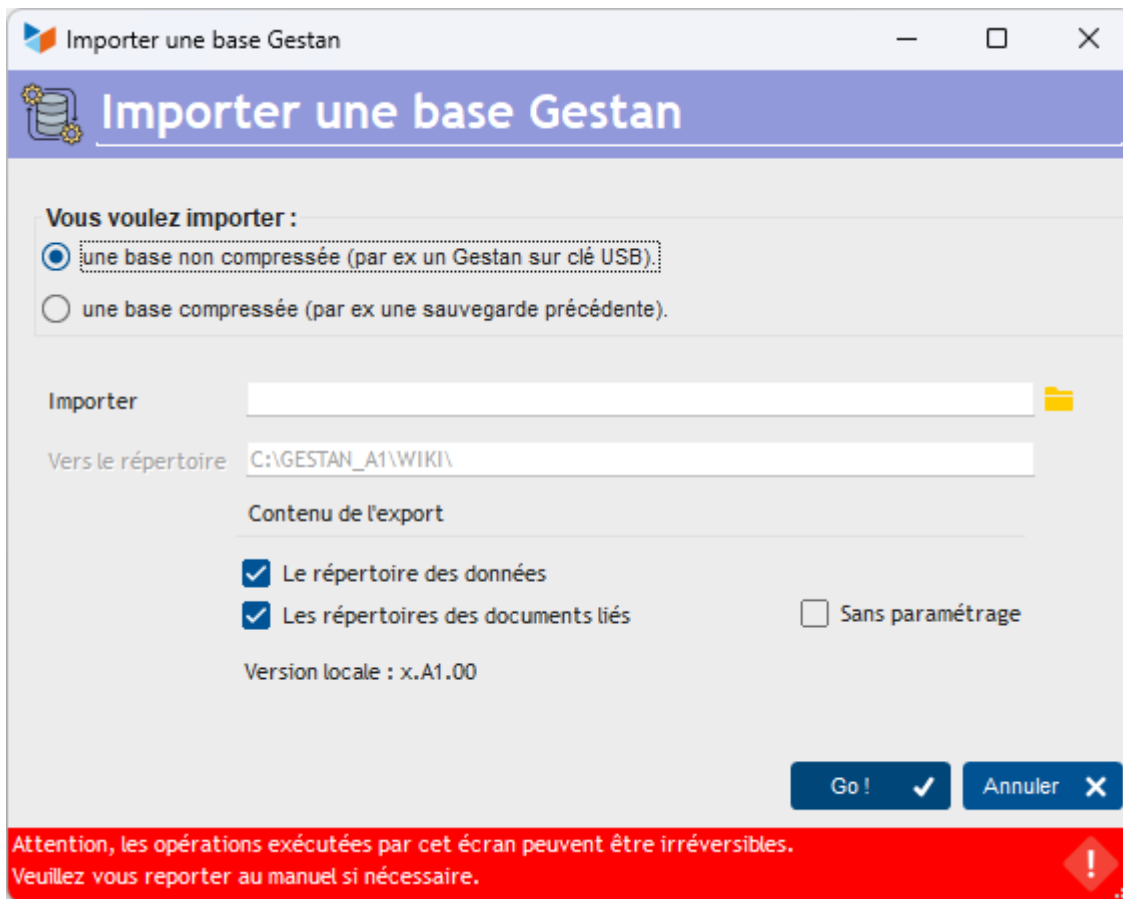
Importer une base Gestan

Importer une base Gestan

Vous voulez importer :

une base non compressée (par ex un Gestan sur clé USB).

une base compressée (par ex une sauvegarde précédente).

Importer

Vers le répertoire C:\GESTAN_A1\WIKI\

Contenu de l'export

Le répertoire des données

Les répertoires des documents liés

Sans paramétrage

Version locale : x.A1.00

Go !

Annuler

Attention, les opérations exécutées par cet écran peuvent être irréversibles.
Veuillez vous reporter au manuel si nécessaire.